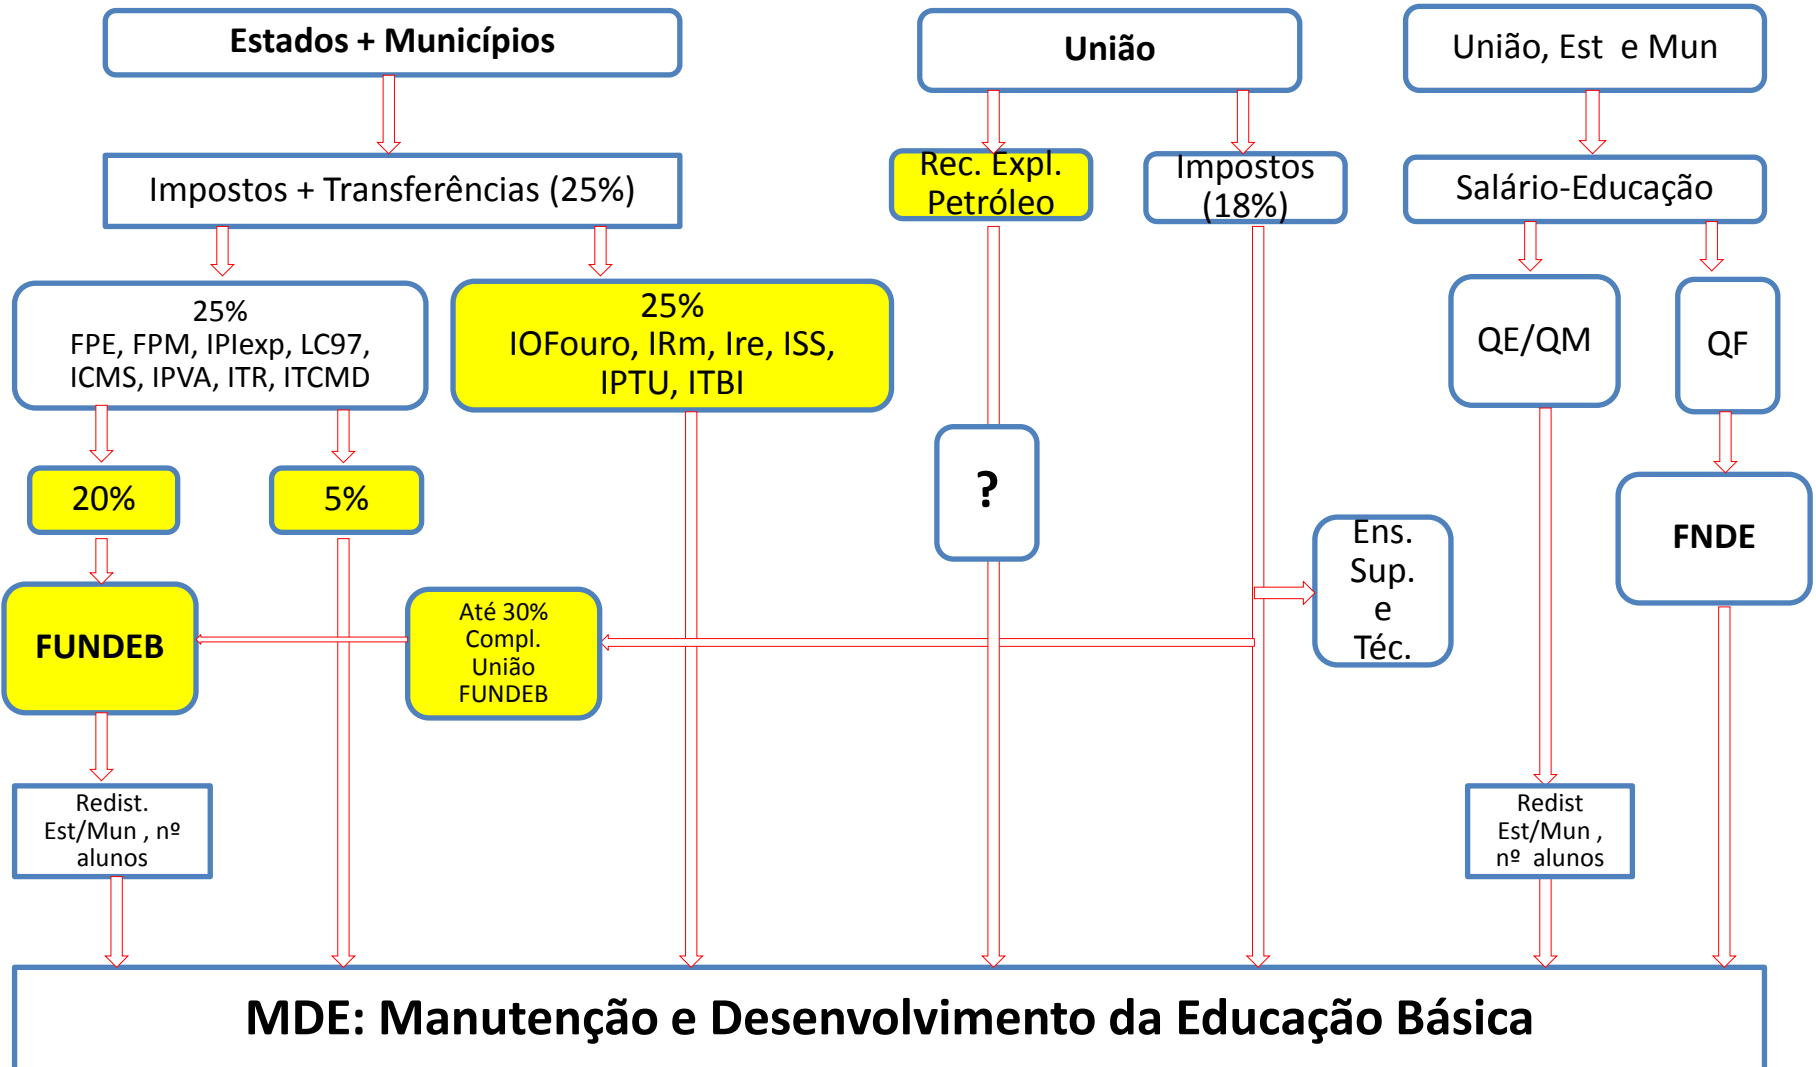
Estados + Municípios

União

União, Est e Mun

Impostos + Transferências (25%)

Rec. Expl. Petróleo

Impostos (18%)

Salário-Educação

25%
FPE, FPM, IPIexp, LC97, ICMS, IPVA, ITR, ITCMD

25%
IOFouro, IRm, Ire, ISS, IPTU, ITBI

QE/QM

QF

20%

5%

?

Ens. Sup. e Téc.

FNDE

FUNDEB

Até 30% Compl. União FUNDEB

Redist. Est/Mun , nº alunos

Redist Est/Mun , nº alunos

MDE: Manutenção e Desenvolvimento da Educação Básica